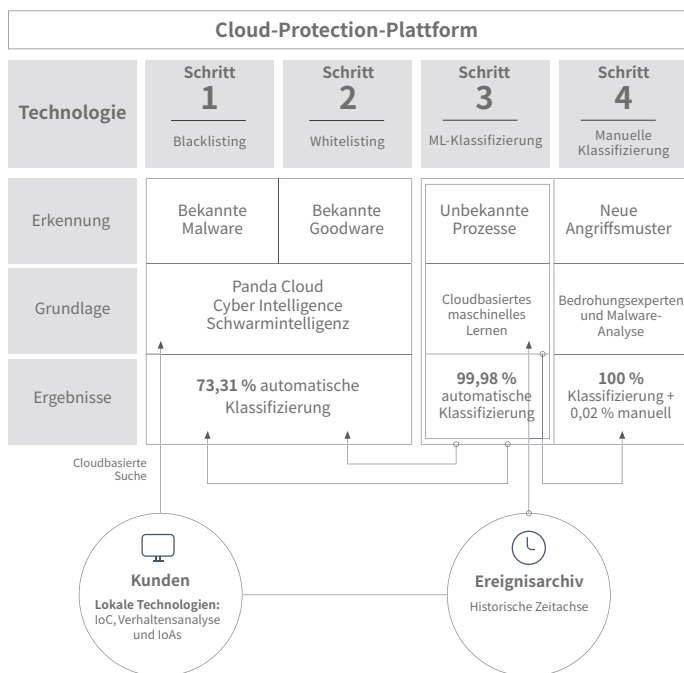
Cloud-Protection-Plattform

| Technologie | Schritt 1 Blacklisting | Schritt 2 Whitelisting | Schritt 3 ML-Klassifizierung | Schritt 4 Manuelle Klassifizierung |
|---|---|---|---|---|
| Erkennung | Bekannte Malware | Bekannte Goodware | Unbekannte Prozesse | Neue Angriffsmuster |
| Grundlage | Panda Cloud Cyber Intelligence Schwarmintelligenz | | Cloudbasiertes maschinelles Lernen | Bedrohungsexperten und Malware-Analyse |
| Ergebnisse | **73,31 %** automatische Klassifizierung | | **99,98 %** automatische Klassifizierung | **100 %** Klassifizierung + 0,02 % manuell |

Cloudbasierte Suche

**Kunden**
**Lokale Technologien:**
IoC, Verhaltensanalyse und IoAs

**Ereignisarchiv**
Historische Zeitachse